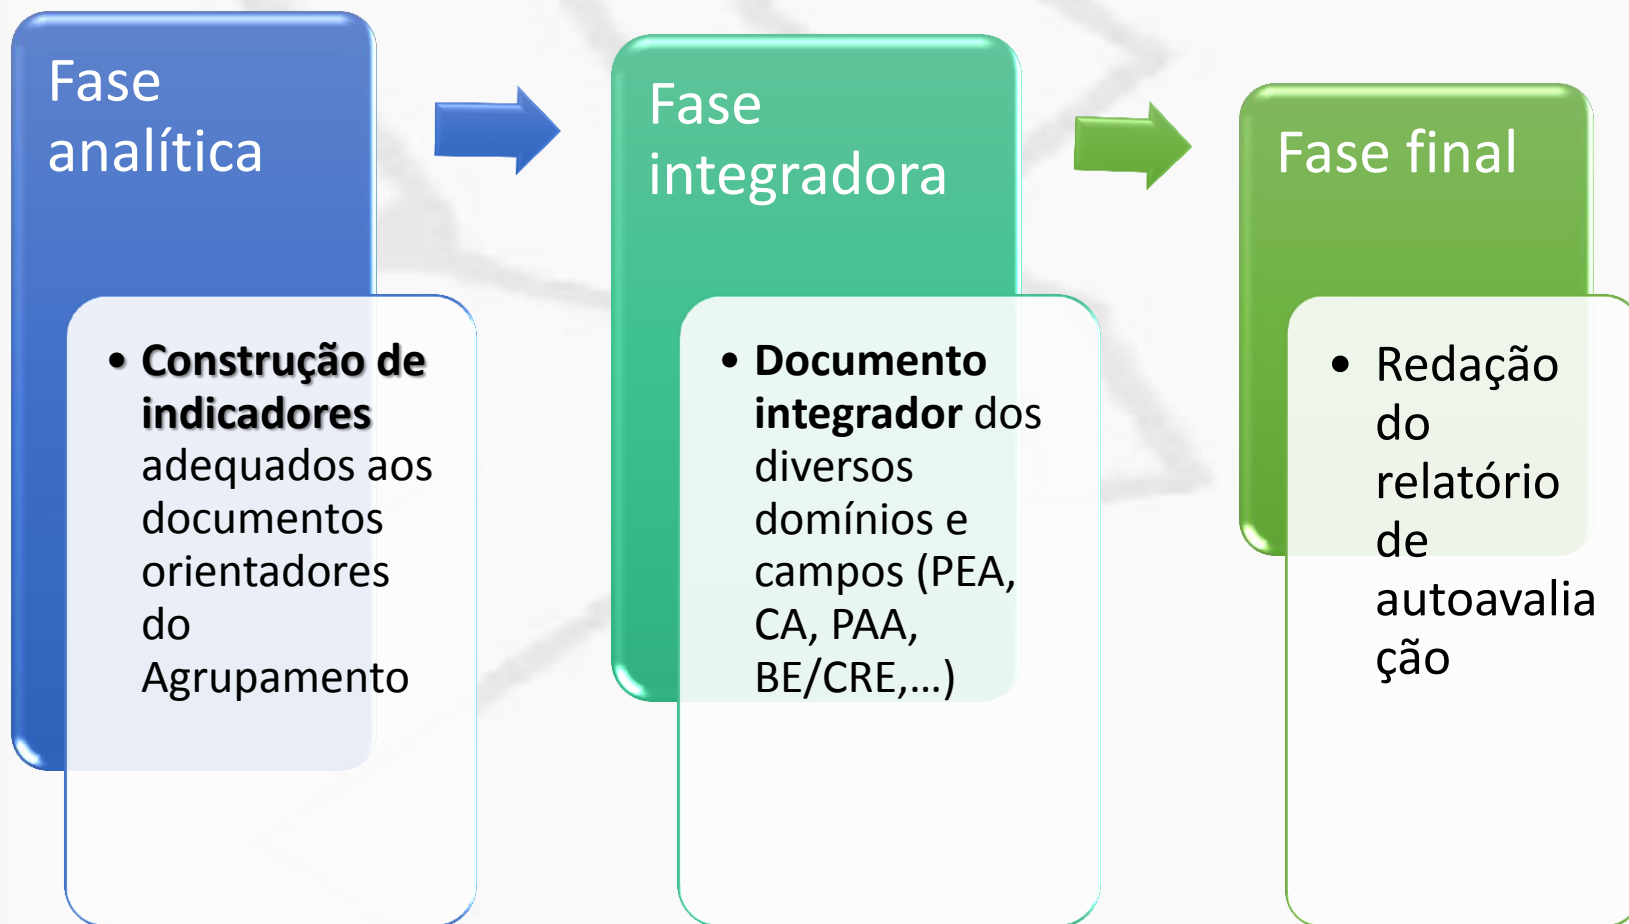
Fase analítica

• **Construção de indicadores** adequados aos documentos orientadores do Agrupamento

Fase integradora

• **Documento integrador** dos diversos domínios e campos (PEA, CA, PAA, BE/CRE,...)

Fase final

• Redação do relatório de autoavalia ção